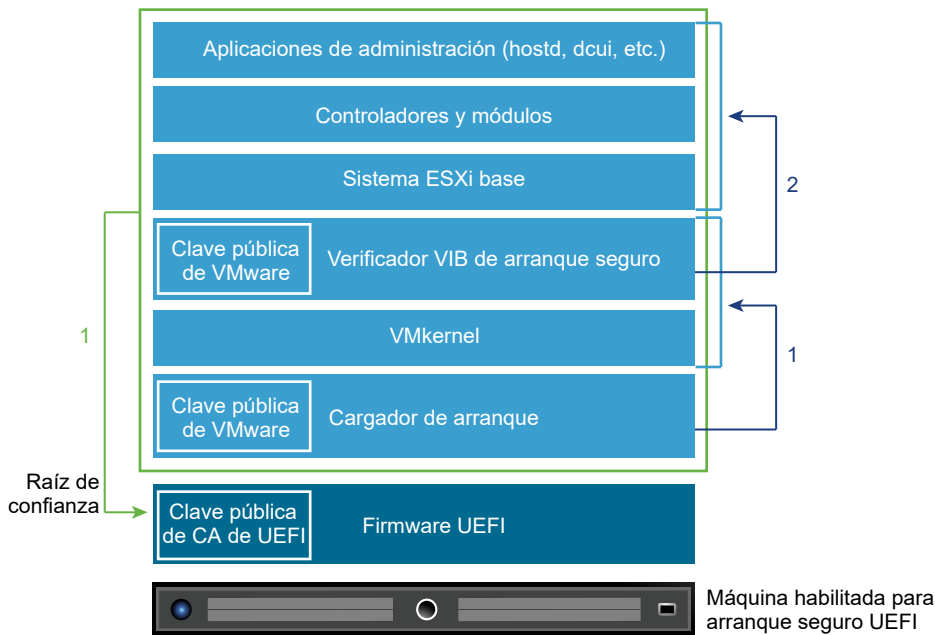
Aplicaciones de administración (hostd, dcui, etc.)

Controladores y módulos

Sistema ESXi base

Clave pública de VMware

Verificador VIB de arranque seguro

VMkernel

Clave pública de VMware

Cargador de arranque

2

1

1

Raíz de confianza

Clave pública de CA de UEFI

Firmware UEFI

Máquina habilitada para arranque seguro UEFI